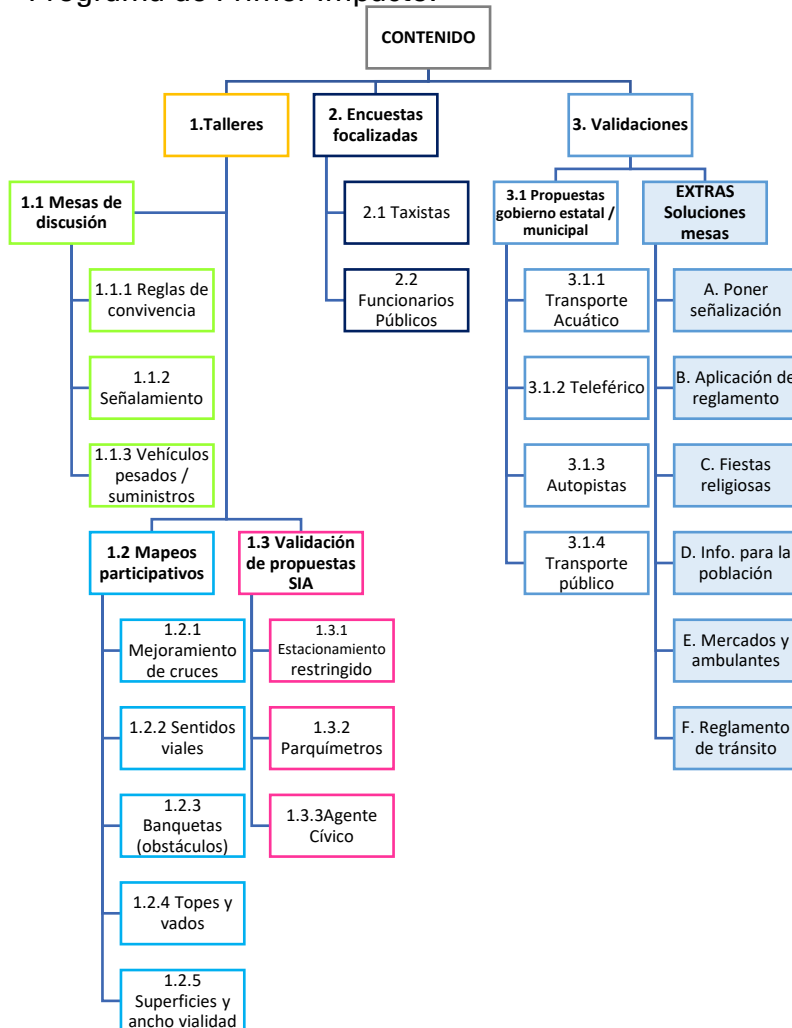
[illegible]

CONTENIDO

1.Talleres

1.1 Mesas de discusión

1.1.1 Reglas de convivencia

1.1.2 Señalamiento

1.1.3 Vehículos pesados / suministros

1.2 Mapeos participativos

1.2.1 Mejoramiento de cruces

1.2.2 Sentidos viales

1.2.3 Banquetas (obstáculos)

1.2.4 Topes y vados

1.2.5 Superficies y ancho vialidad

1.3 Validación de propuestas SIA

1.3.1 Estacionamiento restringido

1.3.2 Parquímetros

1.3.3Agente Cívico

2. Encuestas focalizadas

2.1 Taxistas

2.2 Funcionarios Públicos

3. Validaciones

3.1 Propuestas gobierno estatal / municipal

3.1.1 Transporte Acuático

3.1.2 Teleférico

3.1.3 Autopistas

3.1.4 Transporte público

EXTRAS Soluciones mesas

A. Poner señalización

B. Aplicación de reglamento

C. Fiestas religiosas

D. Info. para la población

E. Mercados y ambulantes

F. Reglamento de tránsito